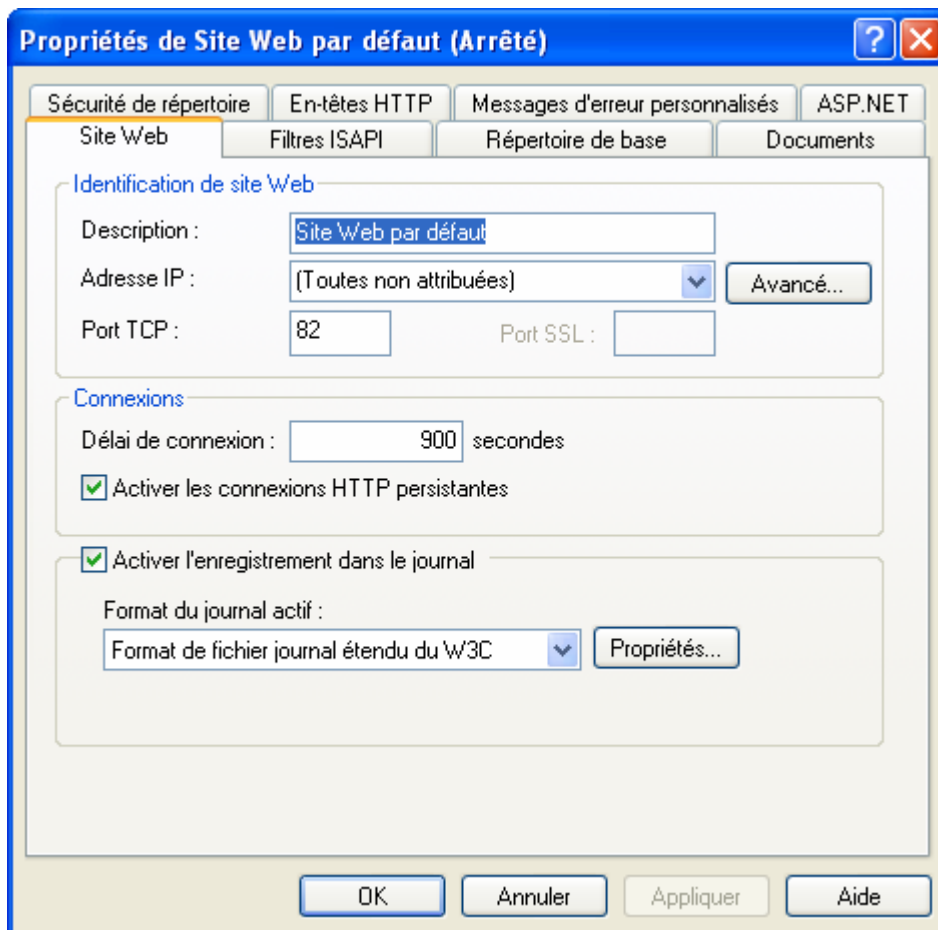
Propriétés de Site Web par défaut (Arrêté)

?

Sécurité de répertoire | En-têtes HTTP | Messages d'erreur personnalisés | ASP.NET

Site Web | Filtres ISAPI | Répertoire de base | Documents

Identification de site Web

Description : Site Web par défaut

Adresse IP : (Toutes non attribuées) Avancé...

Port TCP : 82 Port SSL :

Connexions

Délai de connexion : 900 secondes

Activer les connexions HTTP persistantes

Activer l'enregistrement dans le journal

Format du journal actif :

Format de fichier journal étendu du W3C Propriétés...

OK Annuler Appliquer Aide